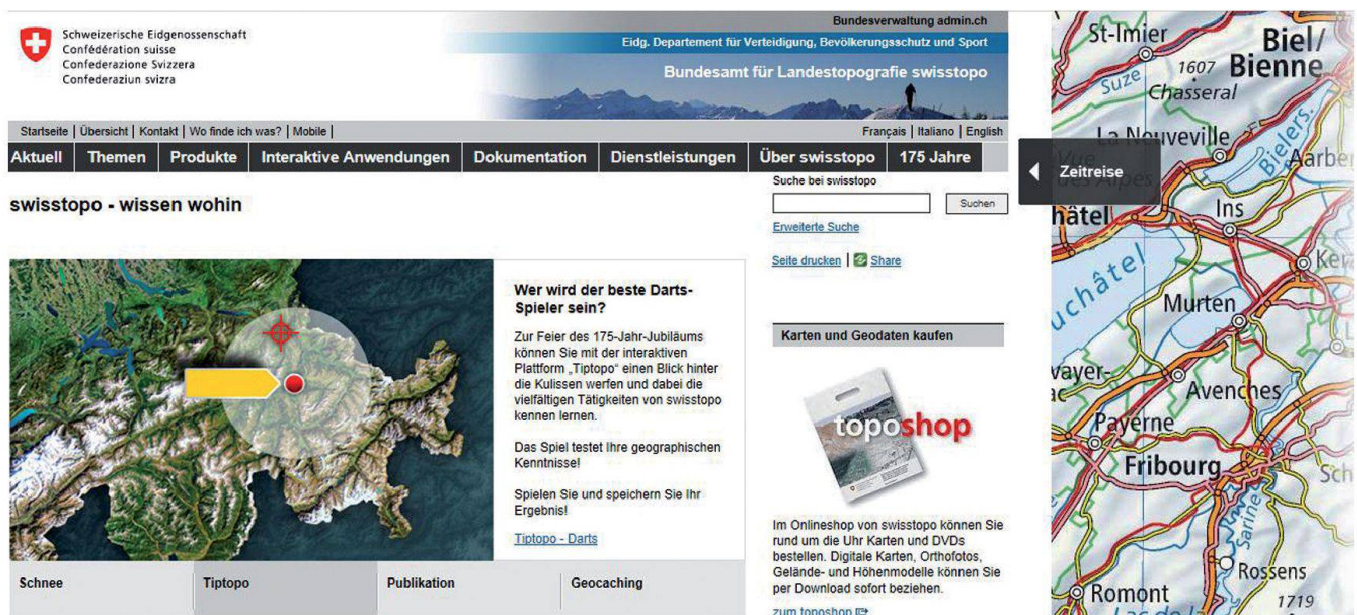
Schweizerische Eidgenossenschaft
Confédération suisse
Confederazione Svizzera
Confederaziun svizra

Bundesverwaltung admin.ch
Eidg. Departement für Verteidigung, Bevölkerungsschutz und Sport
Bundesamt für Landestopografie swisstopo

Startseite | Übersicht | Kontakt | Wo finde ich was? | Mobile |
Français | Italiano | English

Aktuell | Themen | Produkte | Interaktive Anwendungen | Dokumentation | Dienstleistungen | Über swisstopo | 175 Jahre

swisstopo - wissen wohin

Suche bei swisstopo
Suchen
Erweiterte Suche
Seite drucken | Share

Wer wird der beste Darts-Spieler sein?

Zur Feier des 175-Jahr-Jubiläums können Sie mit der interaktiven Plattform „Tiptopo" einen Blick hinter die Kulissen werfen und dabei die vielfältigen Tätigkeiten von swisstopo kennen lernen.

Das Spiel testet Ihre geographischen Kenntnisse!

Spielen Sie und speichern Sie Ihr Ergebnis!

Tiptopo - Darts

Karten und Geodaten kaufen

toposhop

Im Onlineshop von swisstopo können Sie rund um die Uhr Karten und DVDs bestellen. Digitale Karten, Orthofotos, Gelände- und Höhenmodelle können Sie per Download sofort beziehen.

zum toposhop

Schnee | Tiptopo | Publikation | Geocaching

Zeitreise

St-Imier
1607
Chasseral
Suze
Biel/ Bienne
La Neuveville
Bielers
Aarber
hâtel
Ins
uchâtel
Ker
Murten
vayer-
Avenches
Payerne
Fribourg
Sch
Sarine
Rossens
Romont
1719